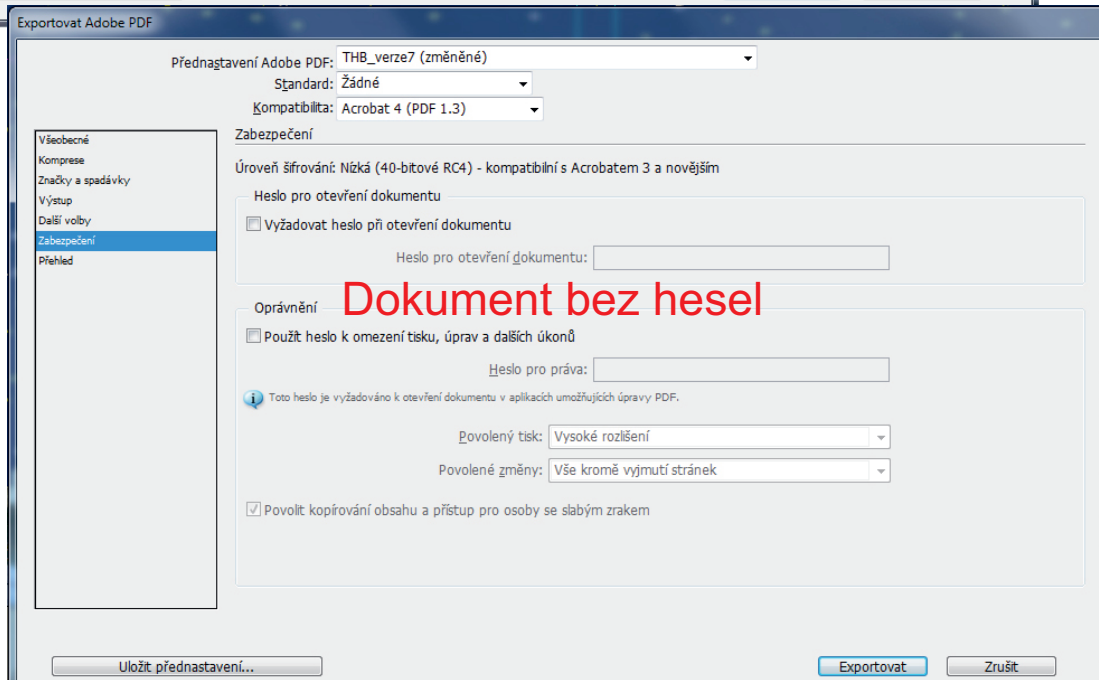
Exportovat Adobe PDF

Přednastavení Adobe PDF: THB_verze7 (změněné)
Standard: Žádné
Kompatibilita: Acrobat 4 (PDF 1.3)

Všeobecné
Komprese
Značky a spadávky
Výstup
Další volby
Zabezpečení
Přehled

Zabezpečení

Úroveň šifrování: Nízká (40-bitové RC4) - kompatibilní s Acrobatem 3 a novějším

Heslo pro otevření dokumentu

Vyžadovat heslo při otevření dokumentu

Heslo pro otevření dokumentu:

Oprávnění

Dokument bez hesel

Použít heslo k omezení tisku, úprav a dalších úkonů

Heslo pro práva:

Toto heslo je vyžadováno k otevření dokumentu v aplikacích umožňujících úpravy PDF.

Povolený tisk: Vysoké rozlišení

Povolené změny: Vše kromě vyjmutí stránek

Povolit kopírování obsahu a přístup pro osoby se slabým zrakem

Uložit přednastavení...

Exportovat

Zrušit